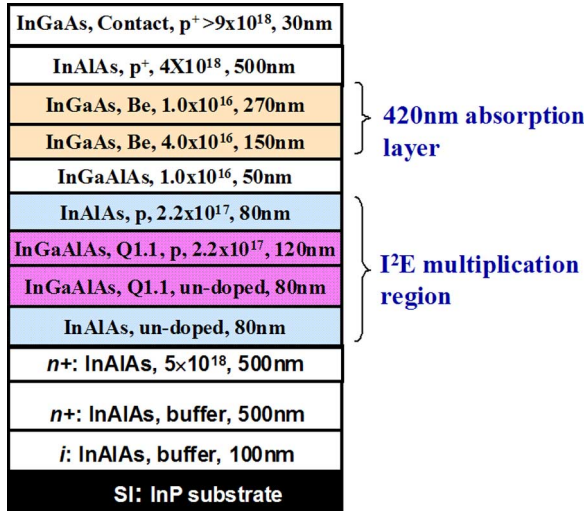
InGaAs, Contact, p$^+$>9x10$^{18}$, 30nm

InAlAs, p$^+$, 4X10$^{18}$, 500nm

InGaAs, Be, 1.0x10$^{16}$, 270nm

InGaAs, Be, 4.0x10$^{16}$, 150nm

420nm absorption layer

InGaAlAs, 1.0x10$^{16}$, 50nm

InAlAs, p, 2.2x10$^{17}$, 80nm

InGaAlAs, Q1.1, p, 2.2x10$^{17}$, 120nm

InGaAlAs, Q1.1, un-doped, 80nm

InAlAs, un-doped, 80nm

I$^2$E multiplication region

*n*+: InAlAs, 5×10$^{18}$, 500nm

*n*+: InAlAs, buffer, 500nm

*i*: InAlAs, buffer, 100nm

SI: InP substrate